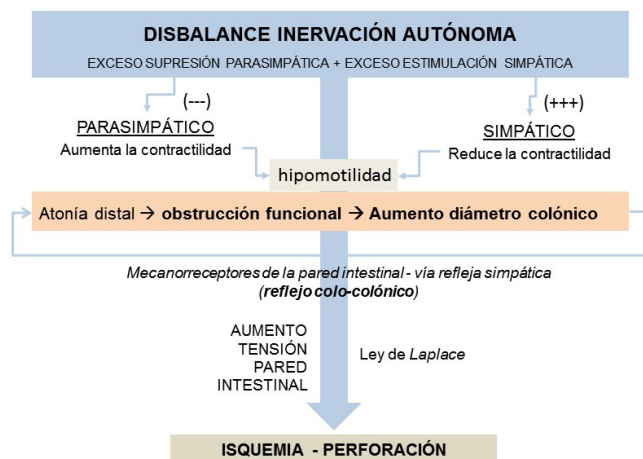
DISBALANCE INERVACIÓN AUTÓNOMA

EXCESO SUPRESIÓN PARASIMPÁTICA + EXCESO ESTIMULACIÓN SIMPÁTICA

(---)

PARASIMPÁTICO
Aumenta la contractilidad

(+++)

SIMPÁTICO
Reduce la contractilidad

hipomotilidad

Atonía distal → obstrucción funcional → Aumento diámetro colónico

Mecanorreceptores de la pared intestinal - vía refleja simpática (reflejo colo-colónico)

AUMENTO TENSIÓN PARED INTESTINAL

Ley de Laplace

ISQUEMIA - PERFORACIÓN